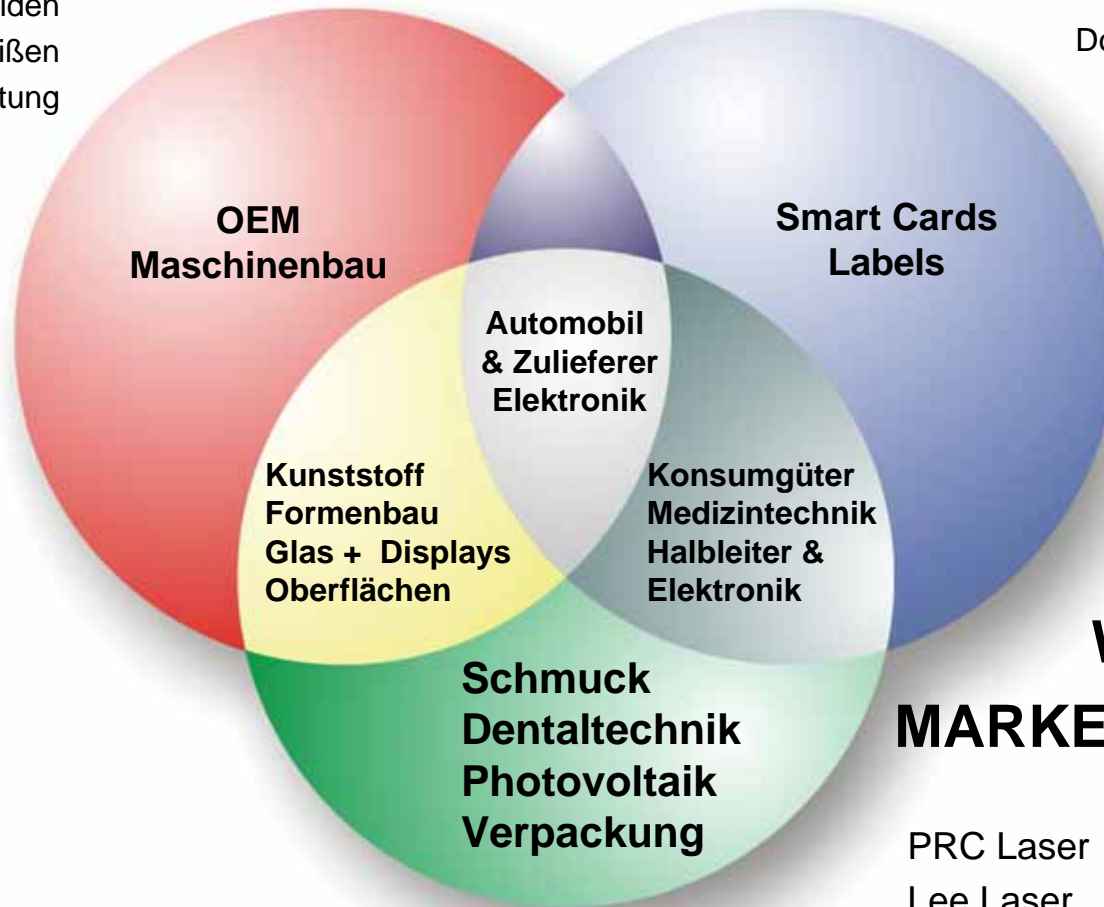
iden
ißen
tung

Do

OEM
Maschinenbau

Smart Cards
Labels

Automobil
& Zulieferer
Elektronik

Kunststoff
Formenbau
Glas + Displays
Oberflächen

Konsumgüter
Medizintechnik
Halbleiter &
Elektronik

Schmuck
Dentaltechnik
Photovoltaik
Verpackung

W
MARKE

PRC Laser
Lee Laser